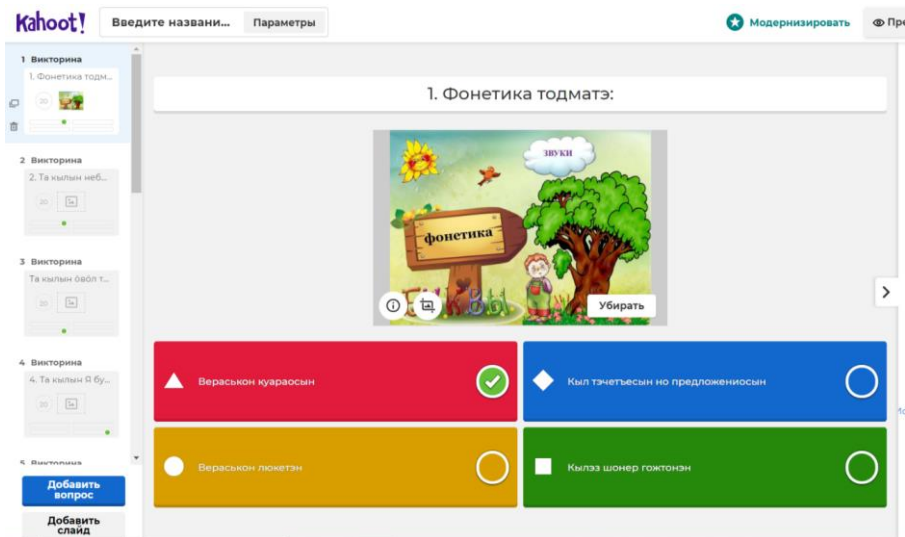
Kahoot! Введите названи... Параметры

Модернизировать Пре

1 Викторина
1. Фонетика тодм...
20

2 Викторина
2. Та кылын неб...
20

3 Викторина
Та кылын ӧвӧл т...
20

4 Викторина
4. Та кылын Я бу...
20

5 Викторина

Добавить вопрос

Добавить слайд

1. Фонетика тодматэ:

звуки

фонетика

Убирать

Вераськон куараосын

Кыл тэчетъесын но предложениосын

Вераськон люкетэн

Кылэз шонер гожтонэн